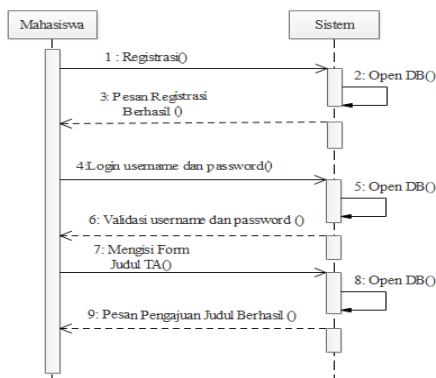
Mahasiswa

Sistem

1 : Registrasi()

2: Open DB()

3: Pesan Registrasi Berhasil ()

4:Login username dan password()

5: Open DB()

6: Validasi username dan password ()

7: Mengisi Form Judul TA()

8: Open DB()

9: Pesan Pengajuan Judul Berhasil ()